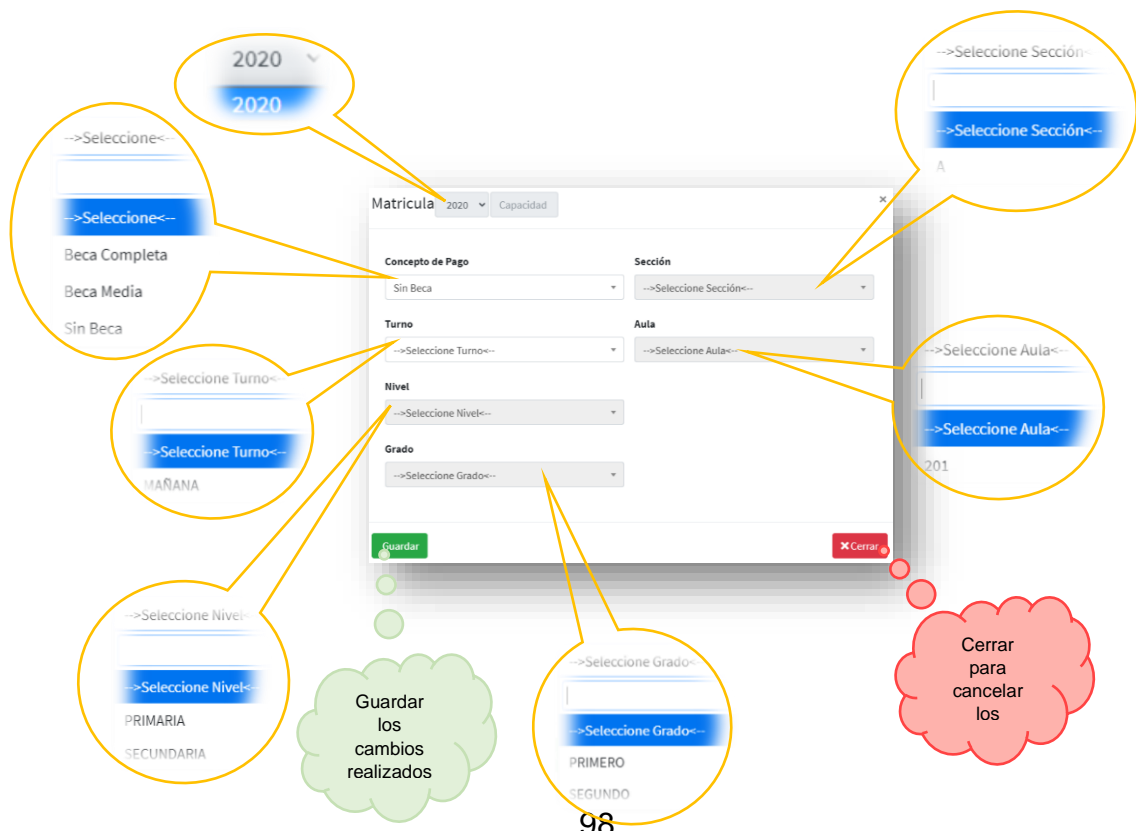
2020
2020

-->Seleccione<--
-->Seleccione<--
Beca Completa
Beca Media
Sin Beca

-->Seleccione Sección<--
-->Seleccione Sección<--
A

Matricula 2020 Capacidad ×

Concepto de Pago
Sin Beca

Sección
-->Seleccione Sección<--

Turno
-->Seleccione Turno<--

Aula
-->Seleccione Aula<--

Nivel
-->Seleccione Nivel<--

Grado
-->Seleccione Grado<--

Guardar
✖Cerrar

-->Seleccione Turno<--
-->Seleccione Turno<--
MAÑANA

-->Seleccione Aula<--
-->Seleccione Aula<--
201

-->Seleccione Nivel<--
-->Seleccione Nivel<--
PRIMARIA
SECUNDARIA

Guardar los cambios realizados

-->Seleccione Grado<--
-->Seleccione Grado<--
PRIMERO
SEGUNDO

Cerrar para cancelar los

98